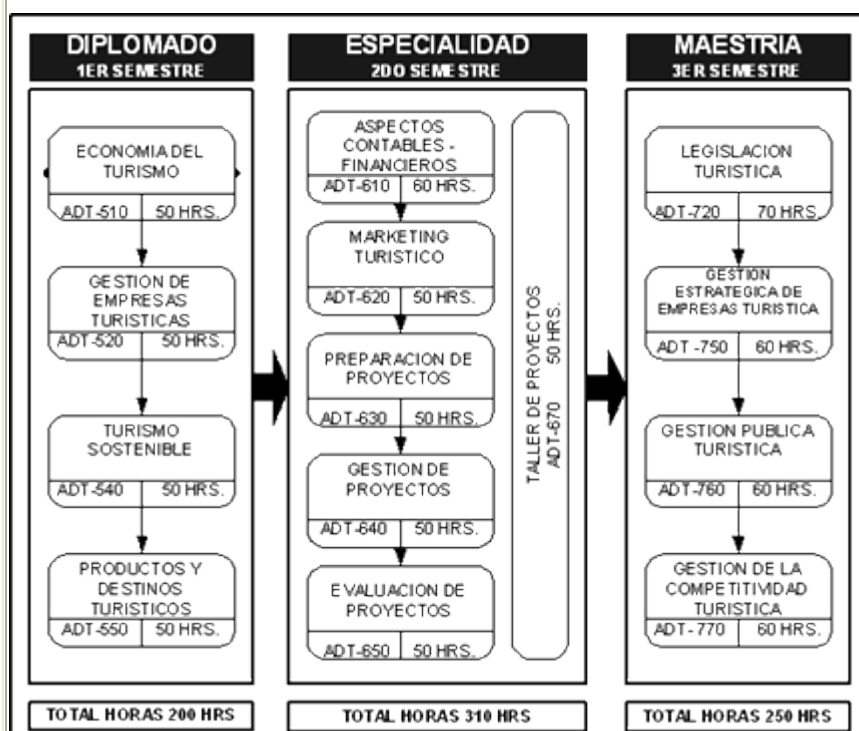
DIPLOMADO
1ER SEMESTRE

ECONOMIA DEL TURISMO
ADT-510 | 50 HRS.

GESTION DE EMPRESAS TURISTICAS
ADT-520 | 50 HRS.

TURISMO SOSTENIBLE
ADT-540 | 50 HRS.

PRODUCTOS Y DESTINOS TURISTICOS
ADT-550 | 50 HRS.

TOTAL HORAS 200 HRS

ESPECIALIDAD
2DO SEMESTRE

ASPECTOS CONTABLES - FINANCIEROS
ADT-610 | 60 HRS.

MARKETING TURISTICO
ADT-620 | 50 HRS.

PREPARACION DE PROYECTOS
ADT-630 | 50 HRS.

GESTION DE PROYECTOS
ADT-640 | 50 HRS.

EVALUACION DE PROYECTOS
ADT-650 | 50 HRS.

TALLER DE PROYECTOS 50 HRS.
ADT-670

TOTAL HORAS 310 HRS

MAESTRIA
3ER SEMESTRE

LEGISLACION TURISTICA
ADT-720 | 70 HRS.

GESTION ESTRATEGICA DE EMPRESAS TURISTICA
ADT -750 | 60 HRS.

GESTION PUBLICA TURISTICA
ADT-760 | 60 HRS.

GESTION DE LA COMPETITIVIDAD TURISTICA
ADT-770 | 60 HRS.

TOTAL HORAS 250 HRS